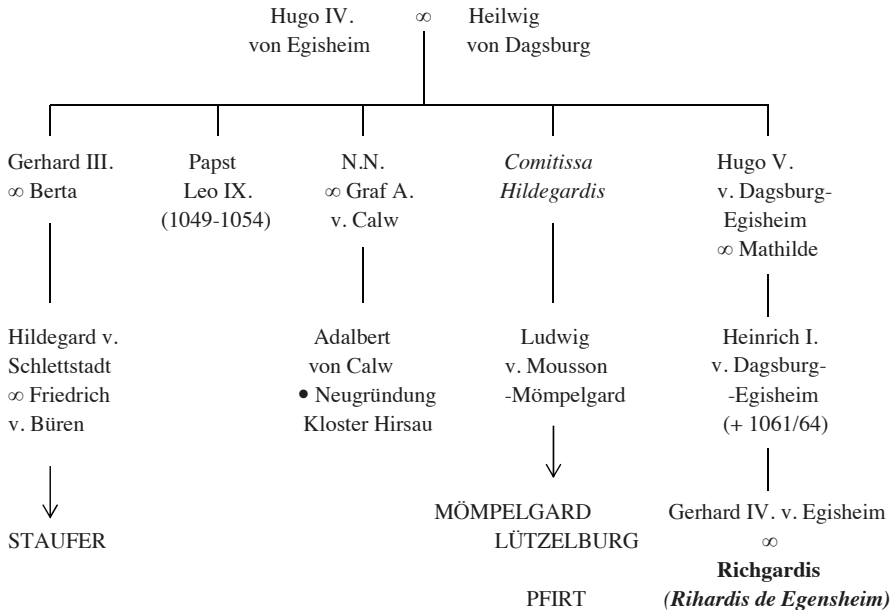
Hugo IV. von Egisheim $\infty$ Heilwig von Dagsburg

Gerhard III. $\infty$ Berta

Hildegard v. Schlettstadt $\infty$ Friedrich v. Büren

STAUFER

Papst Leo IX. (1049-1054)

N.N. $\infty$ Graf A. v. Calw

Adalbert von Calw • Neugründung Kloster Hirsau

*Comitissa Hildegardis*

Ludwig v. Mousson -Mömpelgard

MÖMPELGARD
LÜTZELBURG

PFIRT

Hugo V. v. Dagsburg-Egisheim $\infty$ Mathilde

Heinrich I. v. Dagsburg--Egisheim (+ 1061/64)

Gerhard IV. v. Egisheim $\infty$ **Richgardis** ***(Rihardis de Egensheim)***